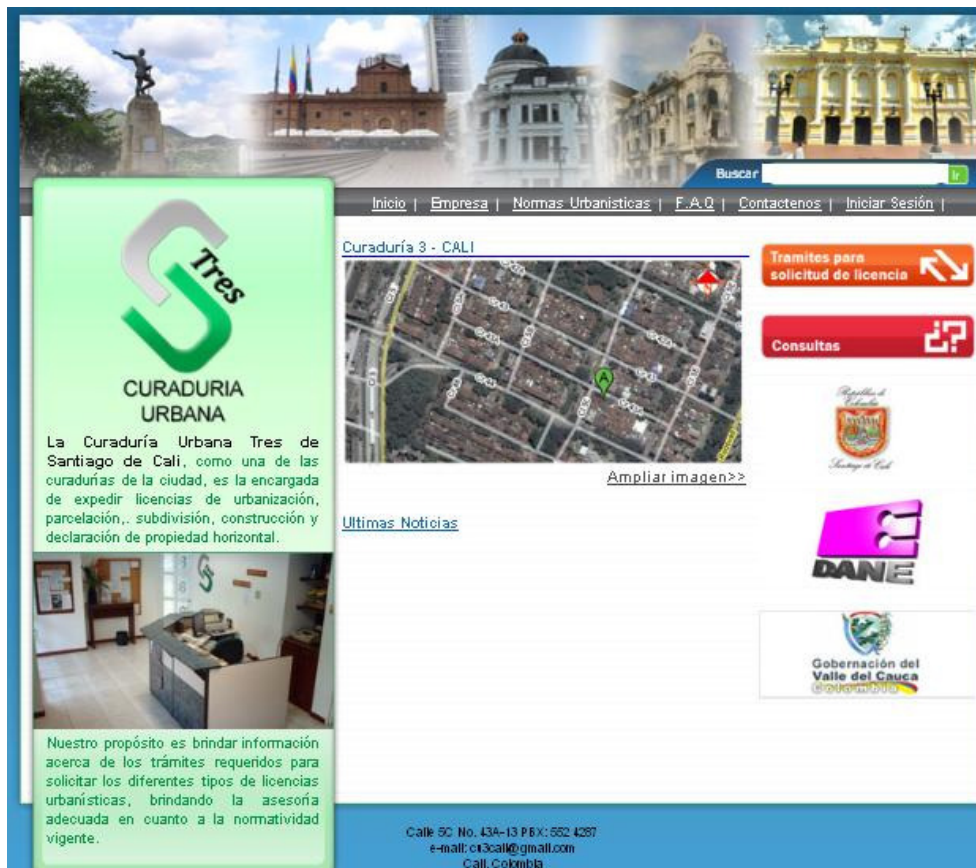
Buscar Ir

Inicio | Empresa | Normas Urbanisticas | F.A.Q | Contactenos | Iniciar Sesión |

Tres
CURADURIA URBANA

La Curaduría Urbana Tres de Santiago de Cali, como una de las curadurías de la ciudad, es la encargada de expedir licencias de urbanización, parcelación,. subdivisión, construcción y declaración de propiedad horizontal.

Nuestro propósito es brindar información acerca de los trámites requeridos para solicitar los diferentes tipos de licencias urbanísticas, brindando la asesoría adecuada en cuanto a la normatividad vigente.

Curaduría 3 - CALI

Ampliar imagen>>

Ultimas Noticias

Tramites para solicitud de licencia

Consultas

República de Colombia
Santiago de Cali

DANE

Gobernación del Valle del Cauca
Colombia

Calle 5C No. 43A-13 PBX: 552 4287
e-mail: cr3cali@gmail.com
Cali, Colombia